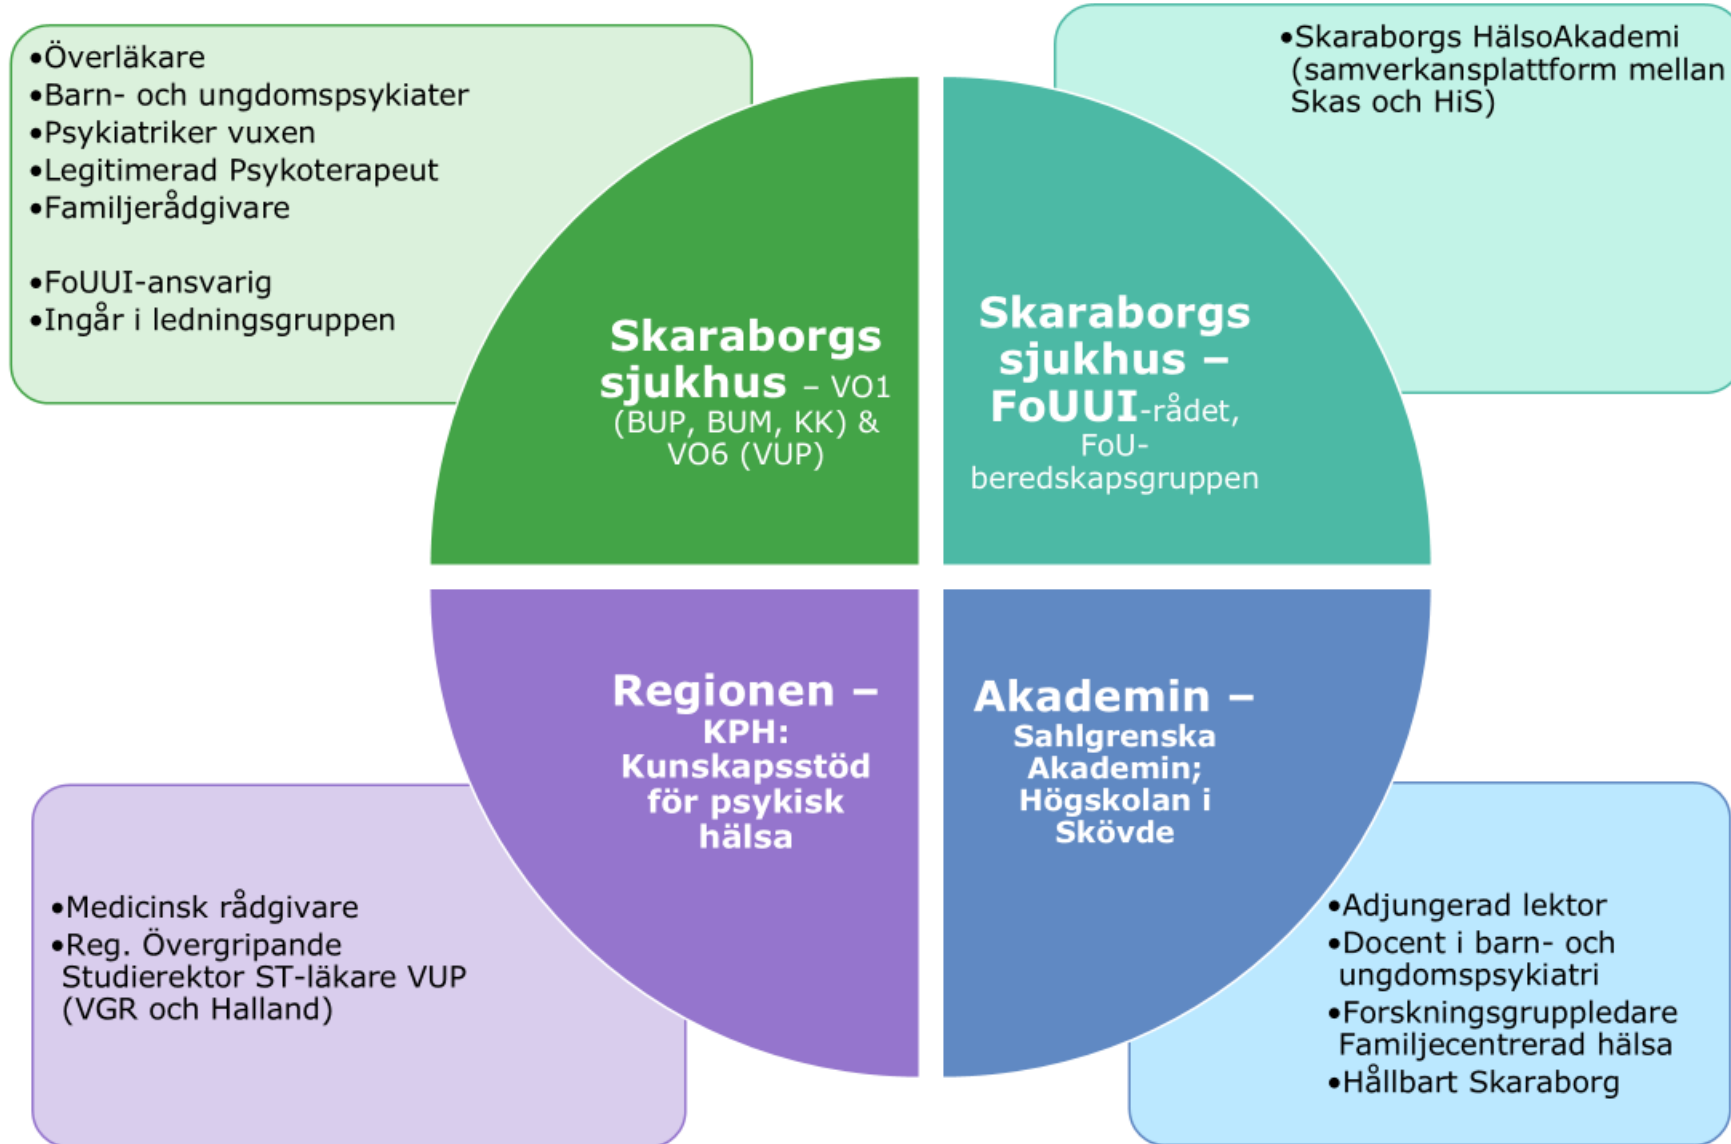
•Överläkare
•Barn- och ungdomspsykiater
•Psykiatriker vuxen
•Legitimerad Psykoterapeut
•Familjerådgivare

•FoUUI-ansvarig
•Ingår i ledningsgruppen

•Skaraborgs HälsoAkademi (samverkansplattform mellan Skas och HiS)

Skaraborgs sjukhus – VO1 (BUP, BUM, KK) & VO6 (VUP)

Skaraborgs sjukhus – FoUUI-rådet, FoU-beredskapsgruppen

Regionen – KPH: Kunskapsstöd för psykisk hälsa

Akademin – Sahlgrenska Akademin; Högskolan i Skövde

•Medicinsk rådgivare
•Reg. Övergripande Studierektor ST-läkare VUP (VGR och Halland)

•Adjungerad lektor
•Docent i barn- och ungdomspsykiatri
•Forskningsgruppledare Familjecentrerad hälsa
•Hållbart Skaraborg